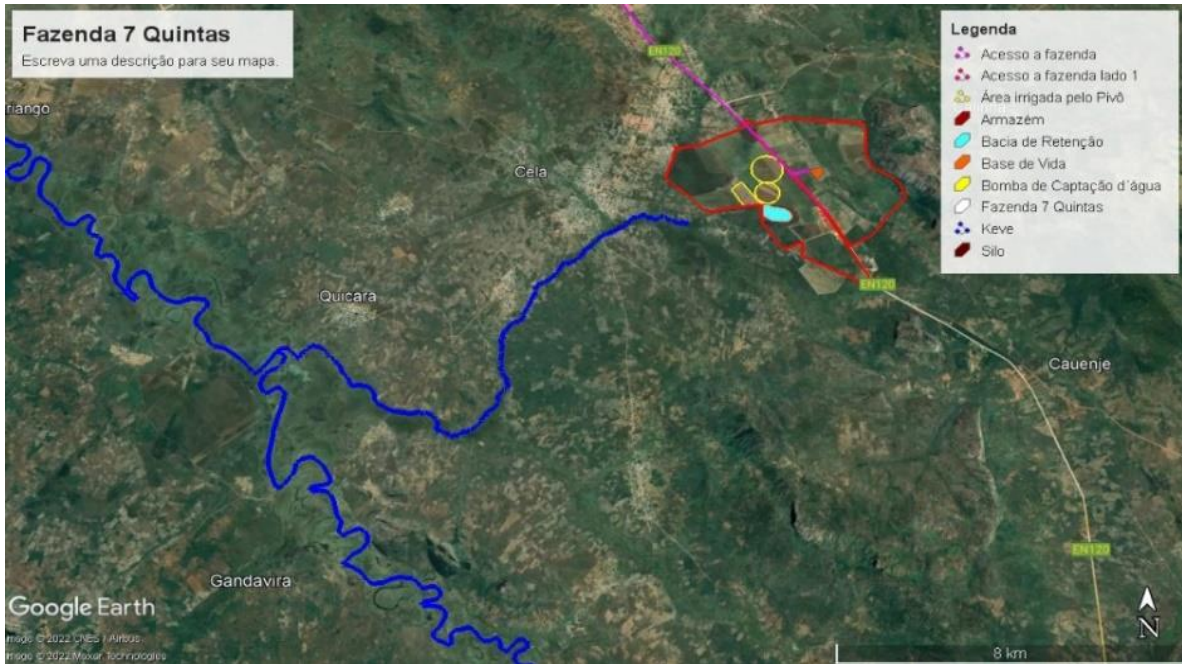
Fazenda 7 Quintas
Escreva uma descrição para seu mapa.

Legenda
Acesso a fazenda
Acesso a fazenda lado 1
Área irrigada pelo Pivô
Armazém
Bacia de Retenção
Base de Vida
Bomba de Captação d´água
Fazenda 7 Quintas
Keve
Silo

EN120
riango
Cela
EN120
Quicara
Cauenje
EN120
Gandavira
Google Earth
Image © 2022 CNES / Airbus
Image © 2022 Maxar Technologies
8 km
N